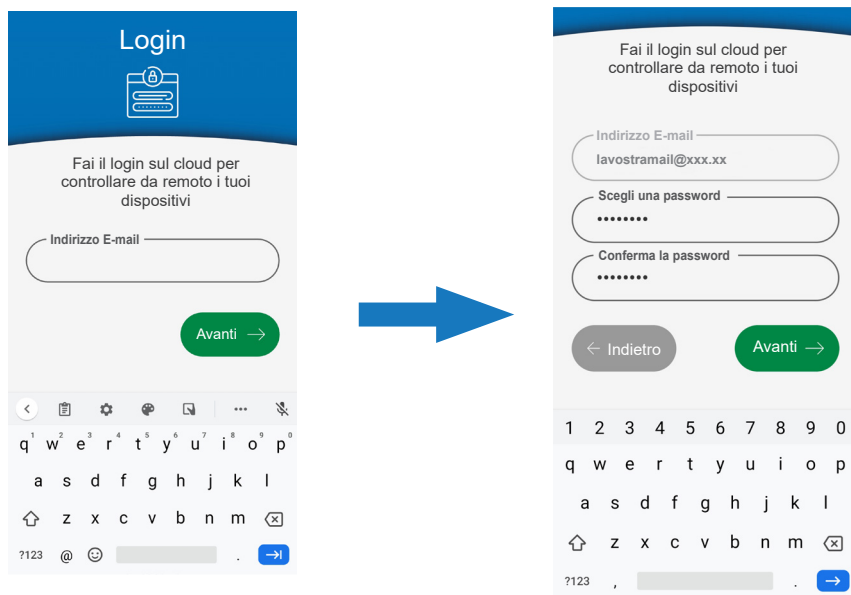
Login

Fai il login sul cloud per controllare da remoto i tuoi dispositivi

Indirizzo E-mail

Avanti

q¹ w² e³ r⁴ t⁵ y⁶ u⁷ i⁸ o⁹ p⁰
a s d f g h j k l
z x c v b n m
?123 @ .

Fai il login sul cloud per controllare da remoto i tuoi dispositivi

Indirizzo E-mail
lavostramail@xxx.xx

Scegli una password
••••••••

Conferma la password
••••••••

Indietro

Avanti

1 2 3 4 5 6 7 8 9 0
q w e r t y u i o p
a s d f g h j k l
z x c v b n m
?123 , .